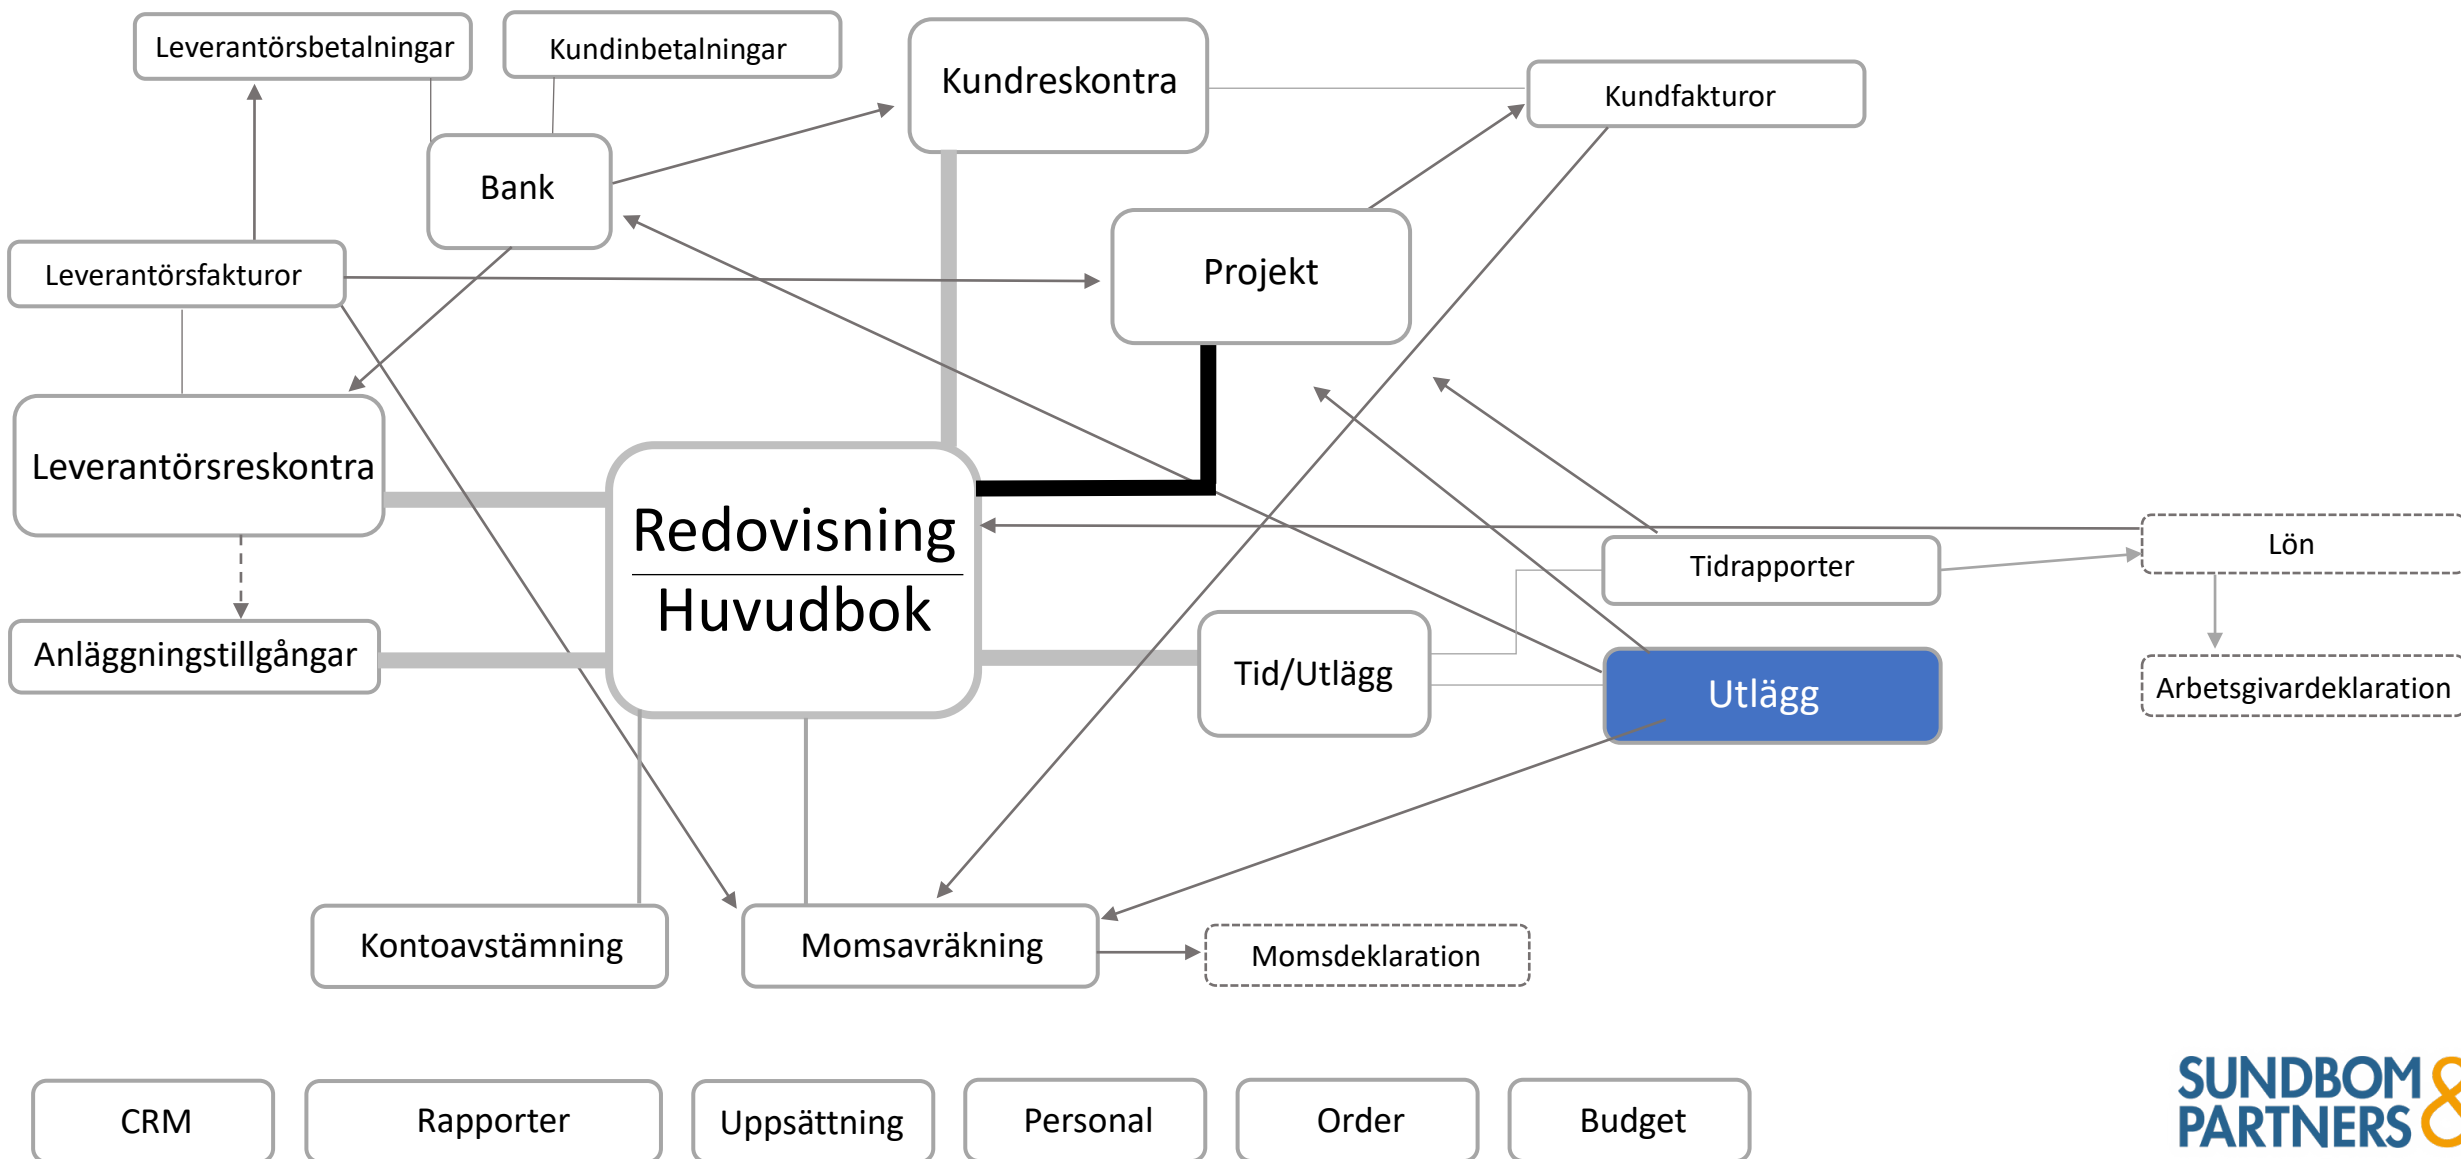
Leverantörsbetalningar

Kundinbetalningar

Kundreskontra

Kundfakturor

Bank

Leverantörsfakturor

Projekt

Leverantörsreskontra

Redovisning

Huvudbok

Lön

Tidrapporter

Anläggningstillgångar

Tid/Utlägg

Utlägg

Arbetsgivardeklaration

Kontoavstämning

Momsavräkning

Momsdeklaration

CRM

Rapporter

Uppsättning

Personal

Order

Budget

SUNDBOM & PARTNERS